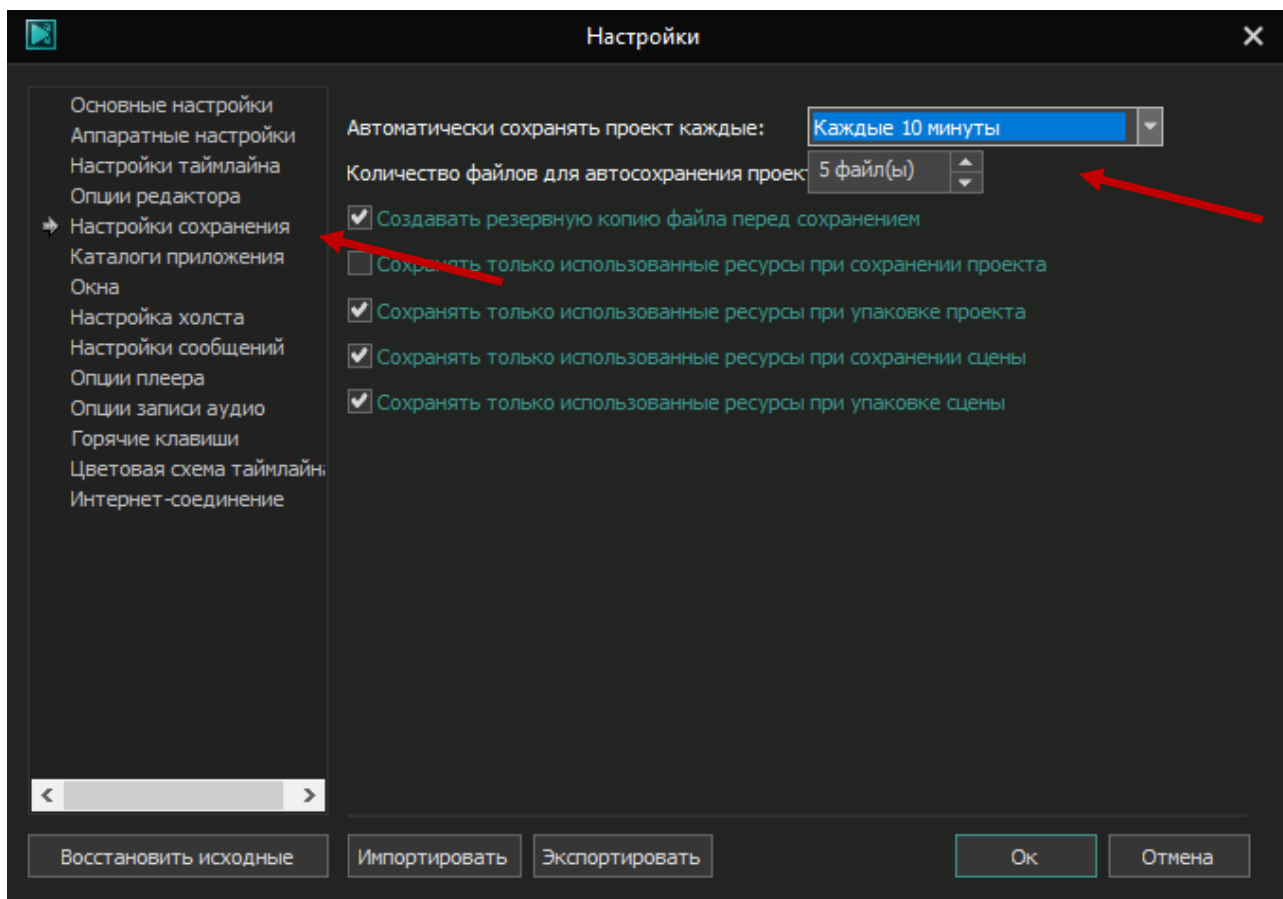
Настройки

Основные настройки
Аппаратные настройки
Настройки таймлайна
Опции редактора
Настройки сохранения
Каталоги приложения
Окна
Настройка холста
Настройки сообщений
Опции плеера
Опции записи аудио
Горячие клавиши
Цветовая схема таймлайна
Интернет-соединение

Автоматически сохранять проект каждые: Каждые 10 минуты
Количество файлов для автосохранения проект 5 файл(ы)
Создавать резервную копию файла перед сохранением
Сохранять только использованные ресурсы при сохранении проекта
Сохранять только использованные ресурсы при упаковке проекта
Сохранять только использованные ресурсы при сохранении сцены
Сохранять только использованные ресурсы при упаковке сцены

Восстановить исходные
Импортировать
Экспортировать
Ок
Отмена